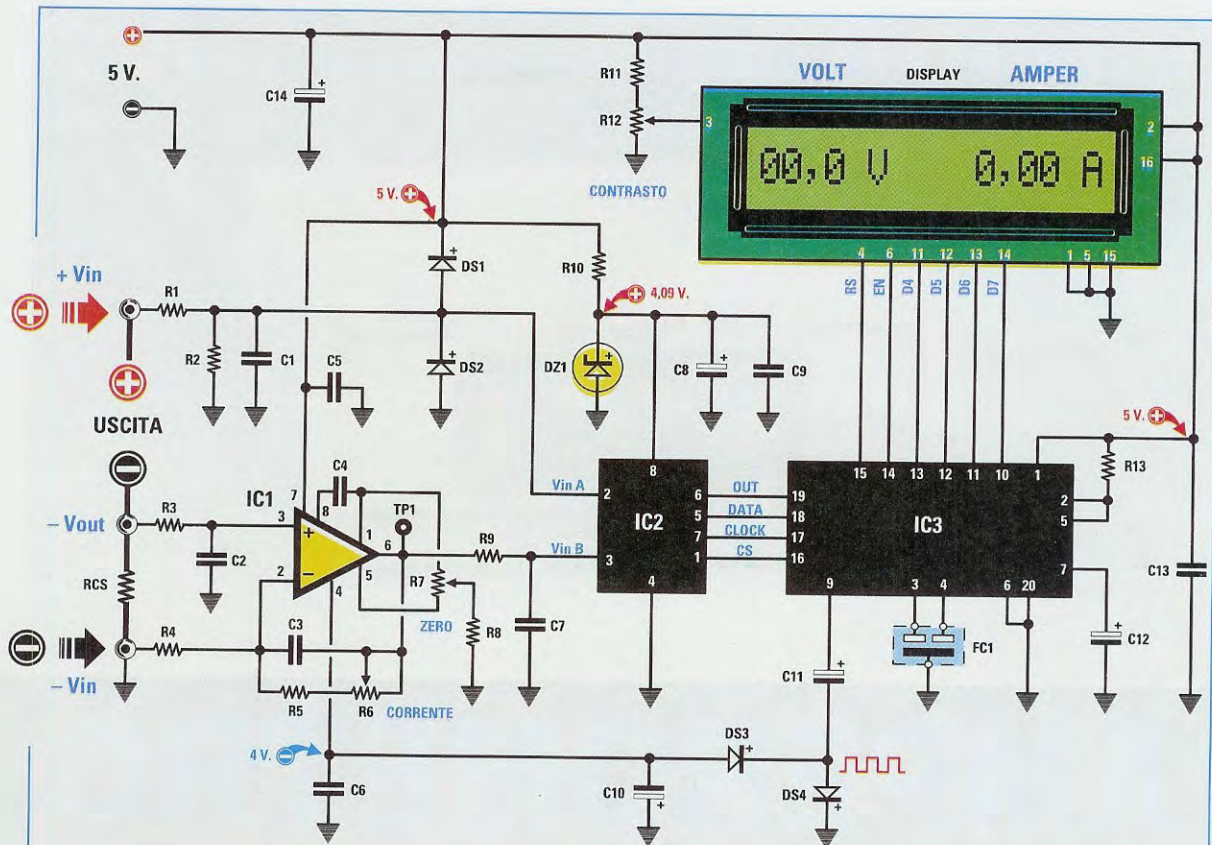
5 V.
C14
R11
R12
3
CONTRASTO
VOLT DISPLAY AMPER
00,0 V 0,00 A
2
16
4 6 11 12 13 14
RS EN D4 D5 D6 D7
1 5 15
5 V.
+ Vin
R1
R2
C1
C5
DS1
DS2
R10
4,09 V.
DZ1
C8
C9
USCITA
– Vout
R3
C2
IC1
7
3
2
C4
8
1
TP1
6
5
4
R9
R7
ZERO
R8
C7
Vin A
Vin B
2
3
8
IC2
6
5
7
1
4
OUT
DATA
CLOCK
CS
19
18
17
16
15 14 13 12 11 10
1
IC3
2
5
R13
5 V.
C13
9
3 4
6 20
7
C12
FC1
RCS
– Vin
R4
C3
R5
R6
CORRENTE
4 V.
C6
C10
DS3
C11
DS4